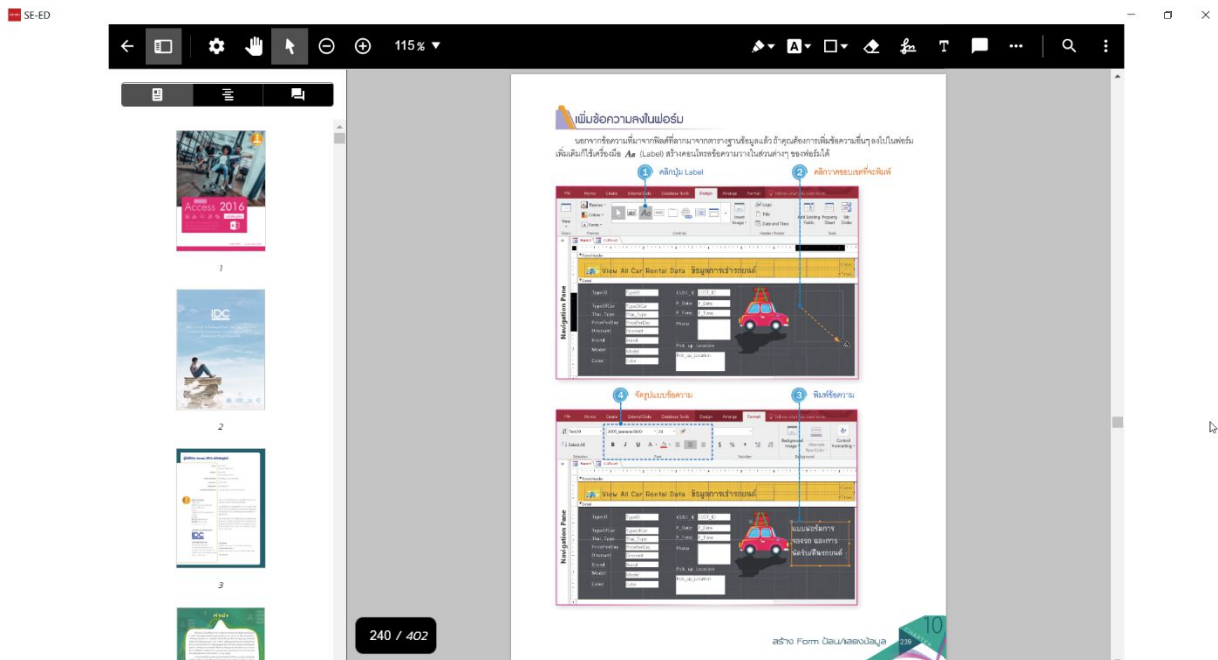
SE-ED

115 %

Access 2016

1

IDC

2

3

เพิ่มข้อความลงในฟอร์ม

นอกจากข้อความที่มาจากฟิลด์ที่ดึงมาจากตารางฐานข้อมูลแล้ว ถ้าคุณต้องการเพิ่มข้อความอื่นๆ ลงไปในฟอร์ม เพื่อเติมก็ใช้เครื่องมือ Aa (Label) สร้างคอนโทรลข้อความวางในส่วนต่างๆ ของฟอร์มได้

1 คลิกปุ่ม Label

2 คลิกลากกรอบตรงที่จะพิมพ์

View All Car Rental Data ข้อมูลการเช่ารถยนต์

Navigation Pane

4 จัดรูปแบบข้อความ

3 พิมพ์ข้อความ

View All Car Rental Data ข้อมูลการเช่ารถยนต์

Navigation Pane

แบบฟอร์มการจองรถ และการจัดเก็บสินรถยนต์

240 / 402

สร้าง Form ป้อน/แสดงข้อมูล 239

10